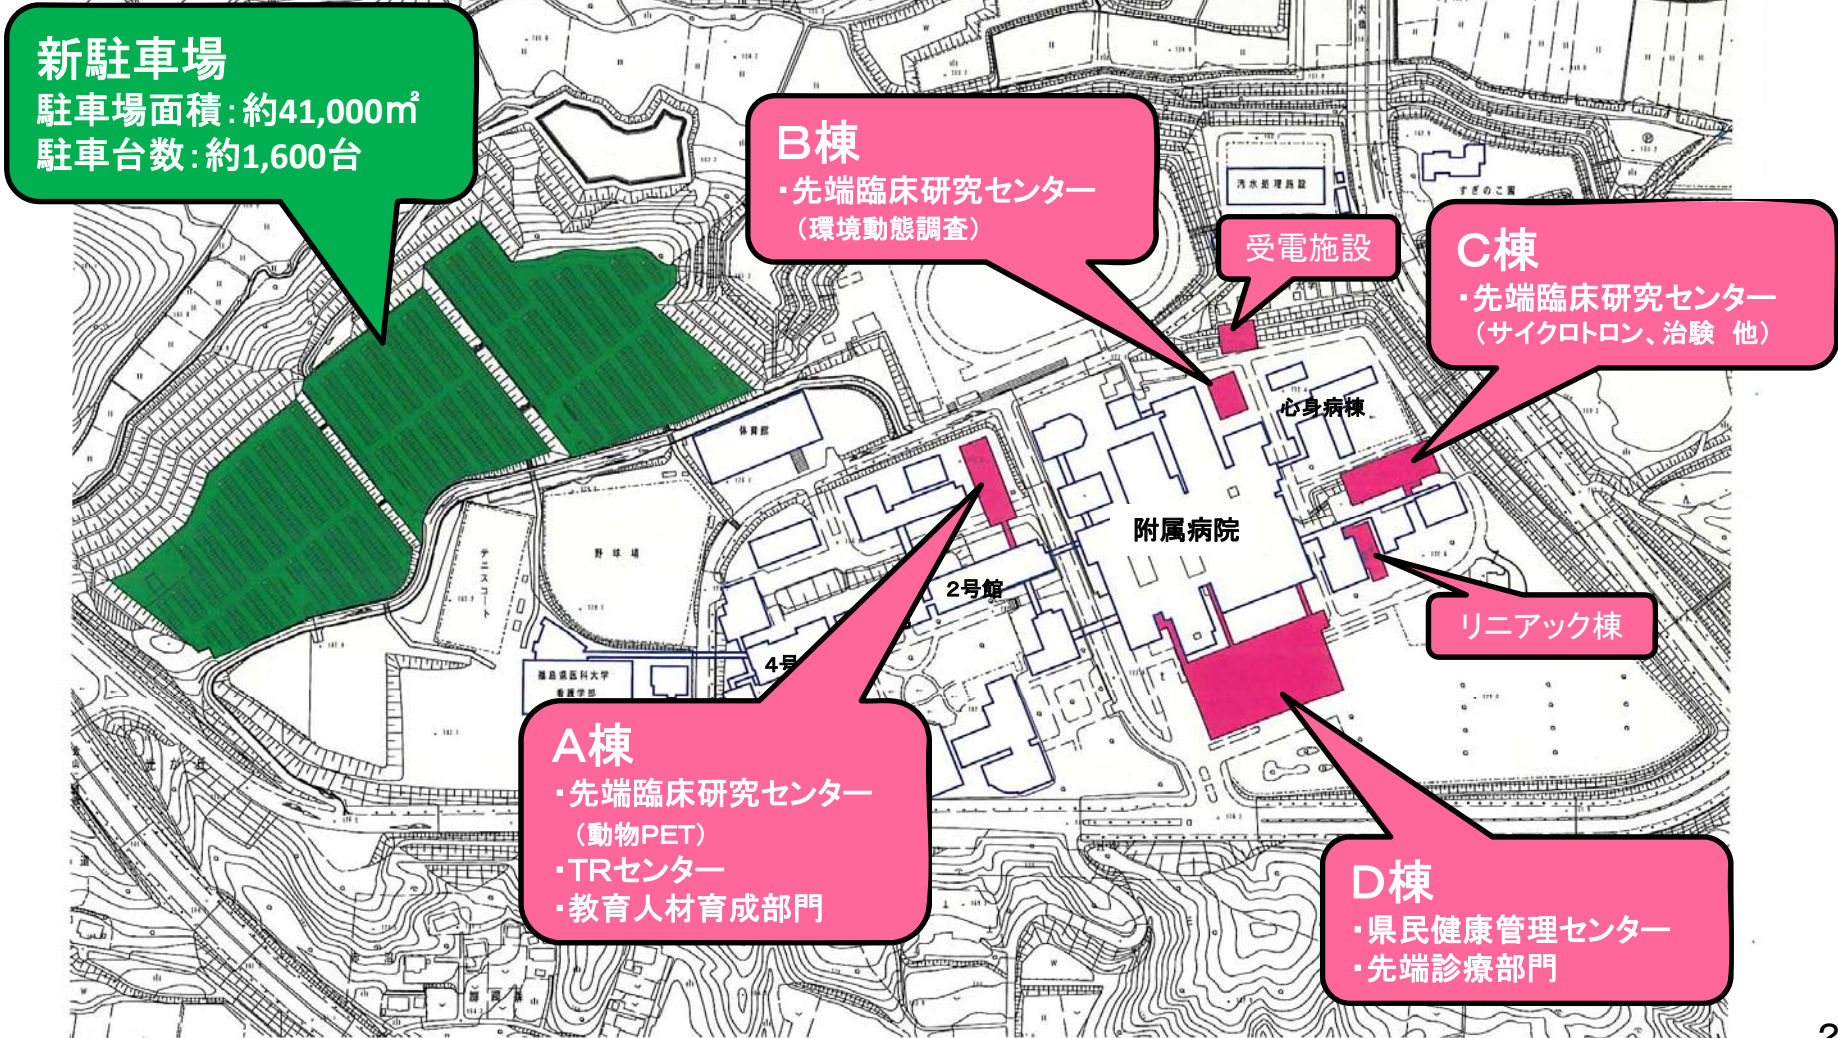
新駐車場
駐車場面積：約41,000㎡
駐車台数：約1,600台

B棟
・先端臨床研究センター
（環境動態調査）

受電施設

C棟
・先端臨床研究センター
（サイクロトロン、治験　他）

汚水処理施設

すぎのこ園

心身病棟

体育館

附属病院

野球場

テニスコート

2号館

4号

福島県医科大学
看護学部

リニアック棟

A棟
・先端臨床研究センター
（動物PET）
・TRセンター
・教育人材育成部門

D棟
・県民健康管理センター
・先端診療部門

2